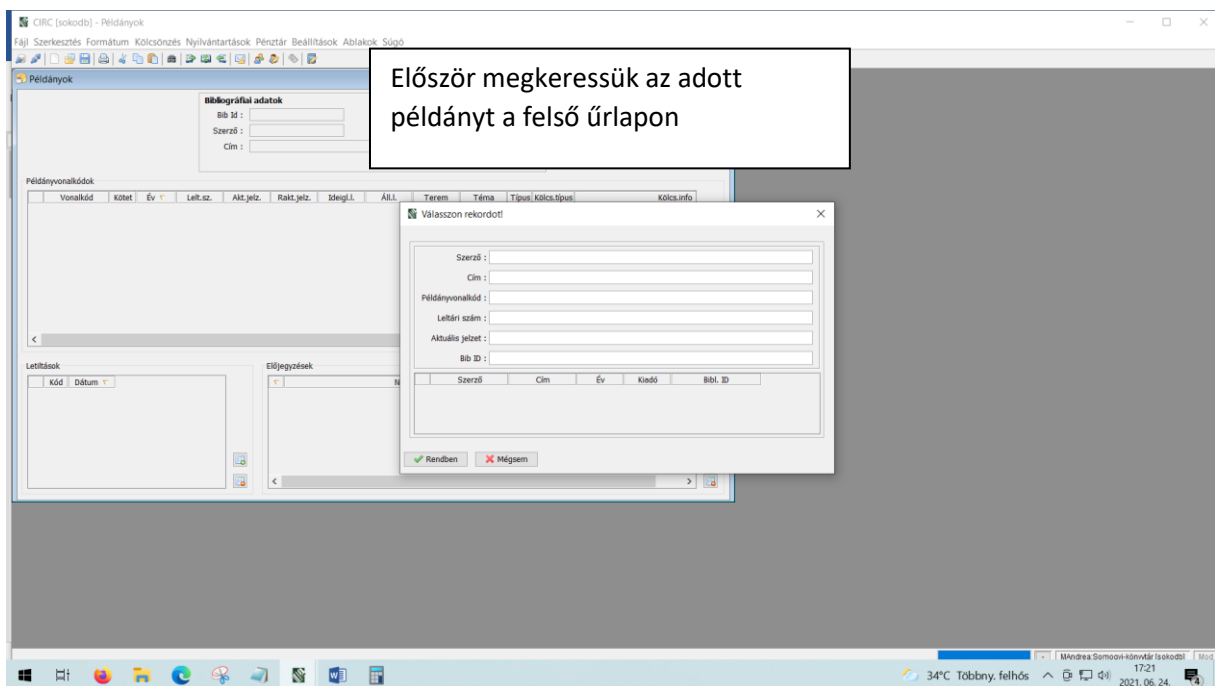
CIRC [sokodb] - Példányok

Fájl Szerkesztés Formátum Kölcsönzés Nyilvántartások Pénztár Beállítások Ablakok Súgó

Példányok

Először megkeressük az adott példányt a felső űrlapon

Bibliográfiai adatok
Bib Id :
Szerző :
Cím :

Példányvonalkódok

| Vonalkód | Kötet | Év | Lelt.sz. | Akt.jelz. | Rakt.jelz. | Ideigl.l. | Áll.l. | Terem | Téma | Típus | Kölcs.típus | Kölcs.info |
|---|---|---|---|---|---|---|---|---|---|---|---|---|

Letiltások

| Kód | Dátum |
|---|---|

Előjegyzések

Válasszon rekordot!

Szerző :
Cím :
Példányvonalkód :
Leltári szám :
Aktuális jelzet :
Bib ID :

| Szerző | Cím | Év | Kiadó | Bibl. ID |
|---|---|---|---|---|

Rendben
Mégsem

MAndrea:Somogyi-könyvtár [sokodb]

34°C Többny. felhős 17:21 2021. 06. 24.